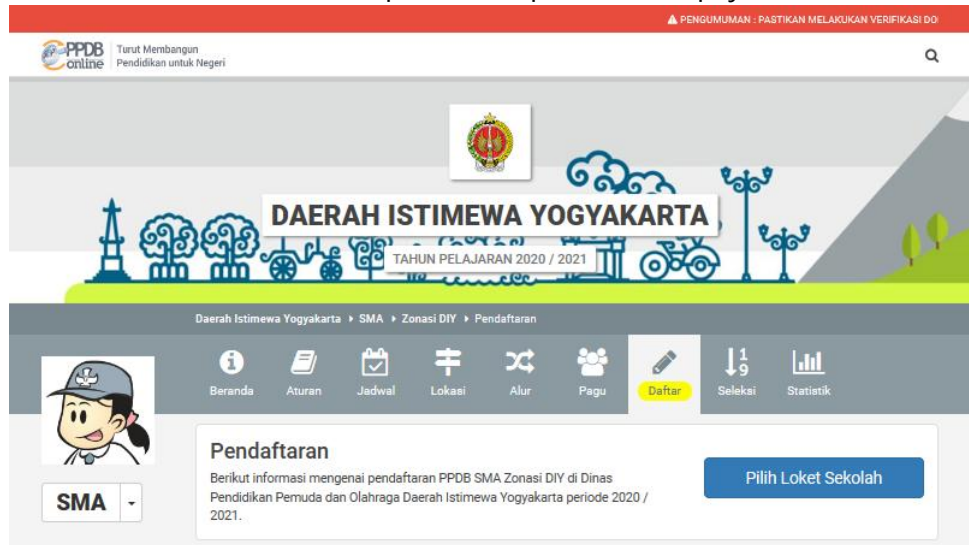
⚠ PENGUMUMAN : PASTIKAN MELAKUKAN VERIFIKASI DO

PPDB online | Turut Membangun Pendidikan untuk Negeri

DAERAH ISTIMEWA YOGYAKARTA

TAHUN PELAJARAN 2020 / 2021

Daerah Istimewa Yogyakarta ▸ SMA ▸ Zonasi DIY ▸ Pendaftaran

Beranda Aturan Jadwal Lokasi Alur Pagu Daftar Seleksi Statistik

SMA

Pendaftaran

Berikut informasi mengenai pendaftaran PPDB SMA Zonasi DIY di Dinas Pendidikan Pemuda dan Olahraga Daerah Istimewa Yogyakarta periode 2020 / 2021.

Pilih Loket Sekolah